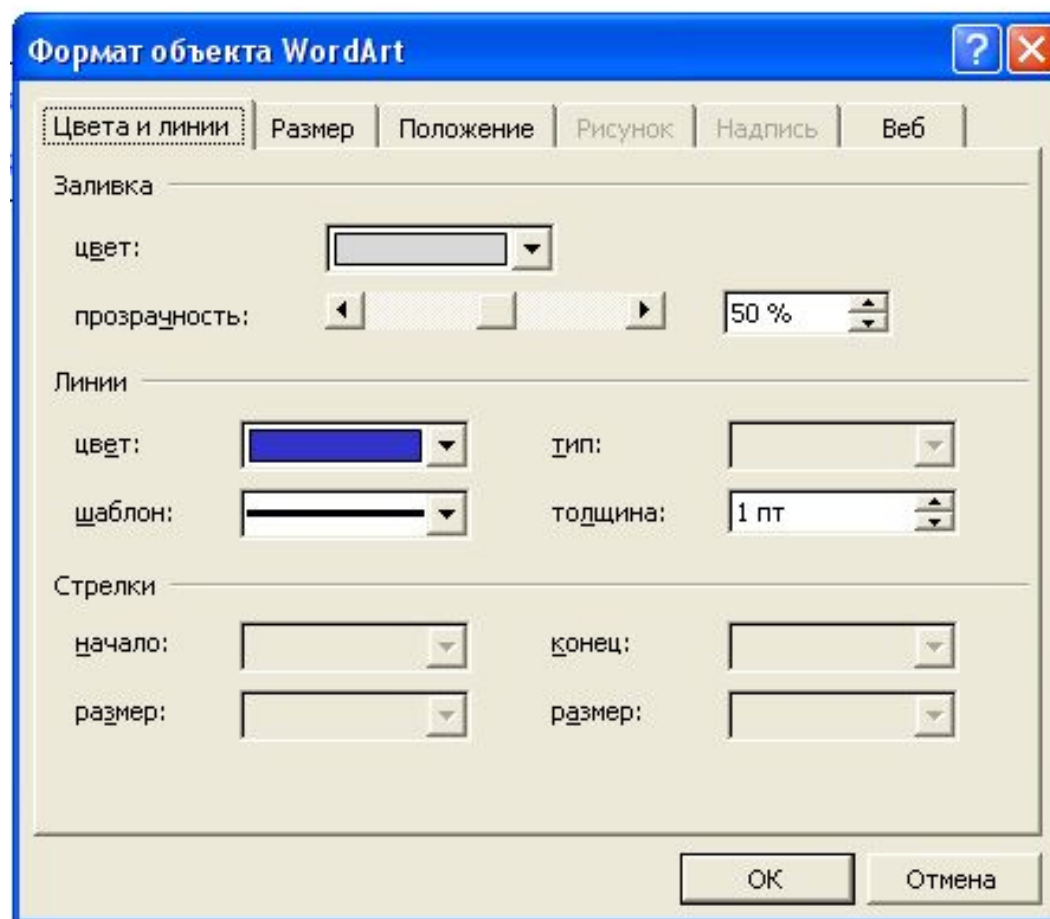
Формат объекта WordArt

Цвета и линии | Размер | Положение | Рисунок | Надпись | Веб

Заливка

цвет:

прозрачность: 50 %

Линии

цвет:

тип:

шаблон:

толщина: 1 пт

Стрелки

начало:

конец:

размер:

размер:

ОК

Отмена